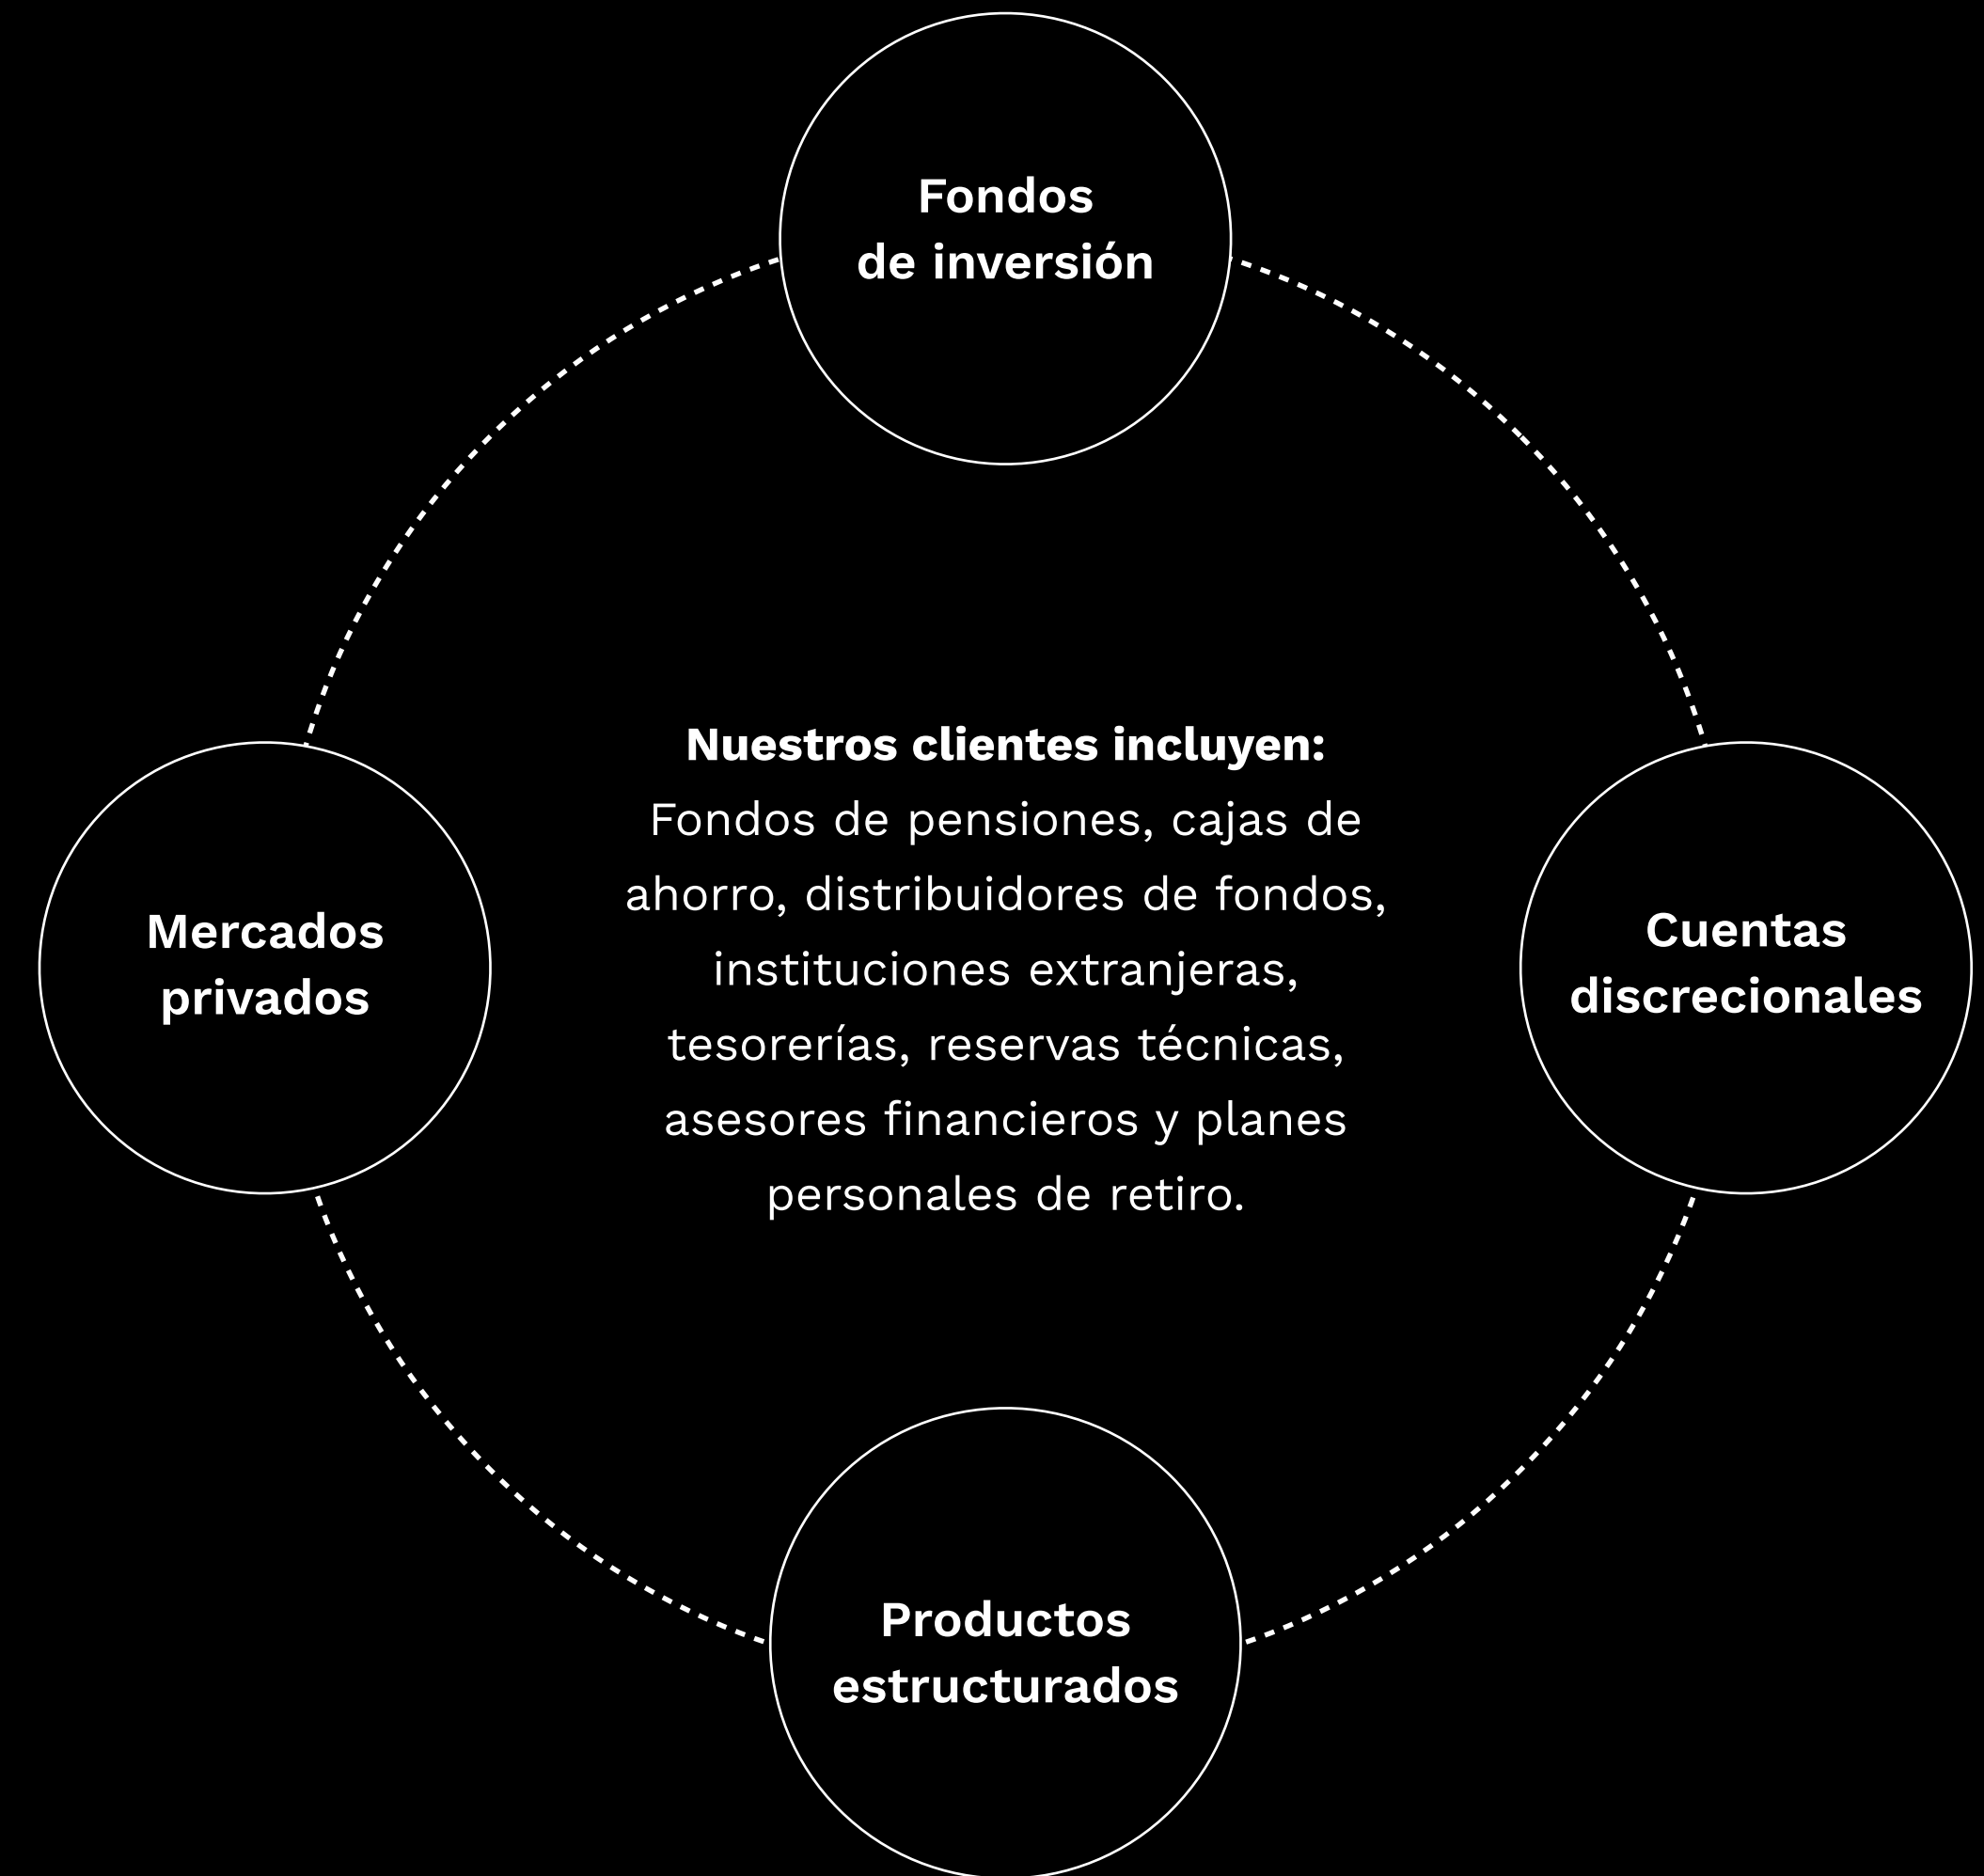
Fondos de inversión

Mercados privados

Nuestros clientes incluyen:
Fondos de pensiones, cajas de ahorro, distribuidores de fondos, instituciones extranjeras, tesorerías, reservas técnicas, asesores financieros y planes personales de retiro.

Cuentas discrecionales

Productos estructurados